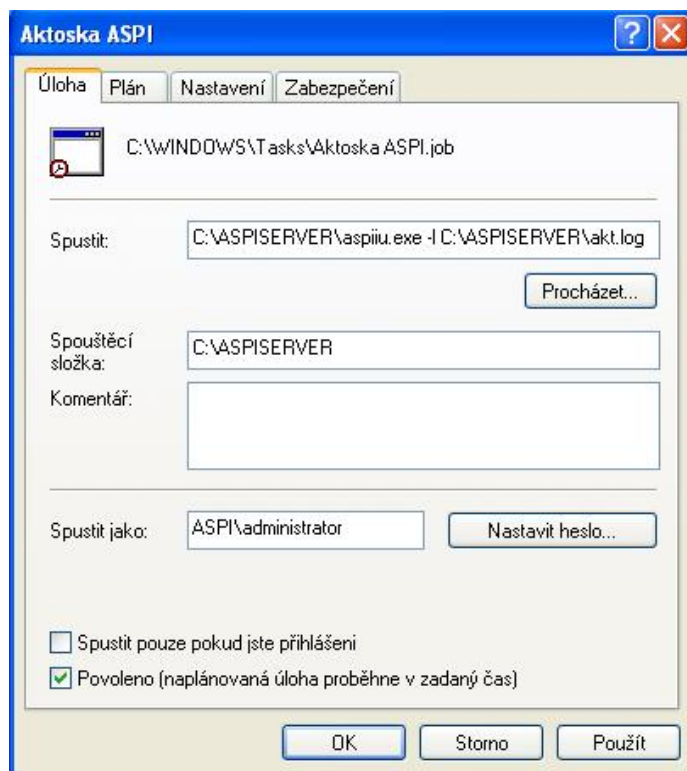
Aktoska ASPI

?

Úloha | Plán | Nastavení | Zabezpečení

C:\WINDOWS\Tasks\Aktoska ASPI.job

Spustit: C:\ASPISERVER\aspiiu.exe -l C:\ASPISERVER\akt.log

Procházet...

Spouštěcí složka: C:\ASPISERVER

Komentář:

Spustit jako: ASPI\administrator

Nastavit heslo...

Spustit pouze pokud jste přihlášeni

Povoleno (naplánovaná úloha proběhne v zadaný čas)

OK | Storno | Použít